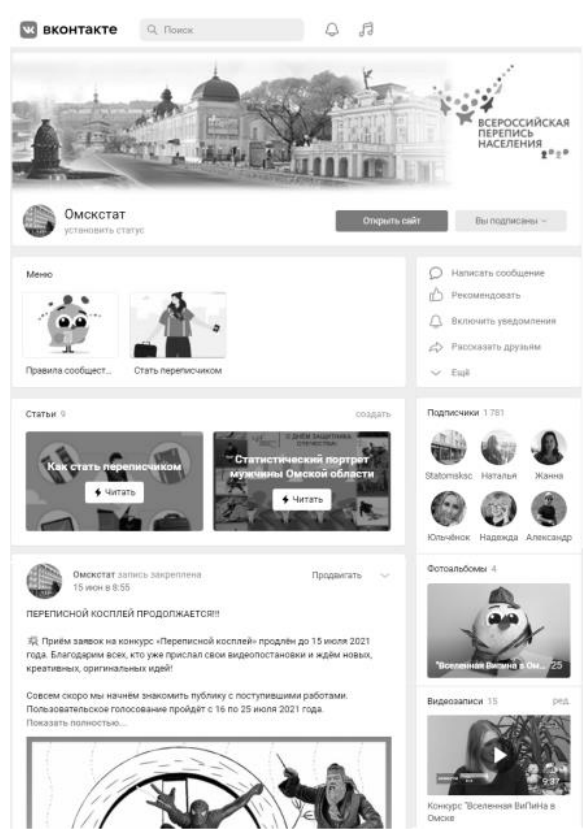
ВКОНТАКТЕ
Поиск

ВСЕРОССИЙСКАЯ ПЕРЕПИСЬ НАСЕЛЕНИЯ

Омскстат
установить статус
Открыть сайт
Вы подписаны

Меню
Правила сообщест...
Стать переписчиком

Написать сообщение
Рекомендовать
Включить уведомления
Рассказать друзьям
Ещё

Статьи 9
создать
Как стать переписчиком
Читать
Статистический портрет мужчины Омской области
Читать

Подписчики 1 781
Statomskoc
Наталья
Жанна
Юльчёнок
Надежда
Александр

Омскстат запись закреплена
15 июн в 8:55
Продвигать

ПЕРЕПИСНОЙ КОСПЛЕЙ ПРОДОЛЖАЕТСЯ!!!

Приём заявок на конкурс «Переписной косплей» продлён до 15 июля 2021 года. Благодарим всех, кто уже прислал свои видеопостановки и ждём новых, креативных, оригинальных идей!

Совсем скоро мы начнём знакомить публику с поступившими работами. Пользовательское голосование пройдёт с 16 по 25 июля 2021 года.
Показать полностью...

Фотоальбомы 4
"Вселенная ВиПина в Ом... 25

Видеозаписи 15
ред.
9:37
Конкурс "Вселенная ВиПиНа в Омске